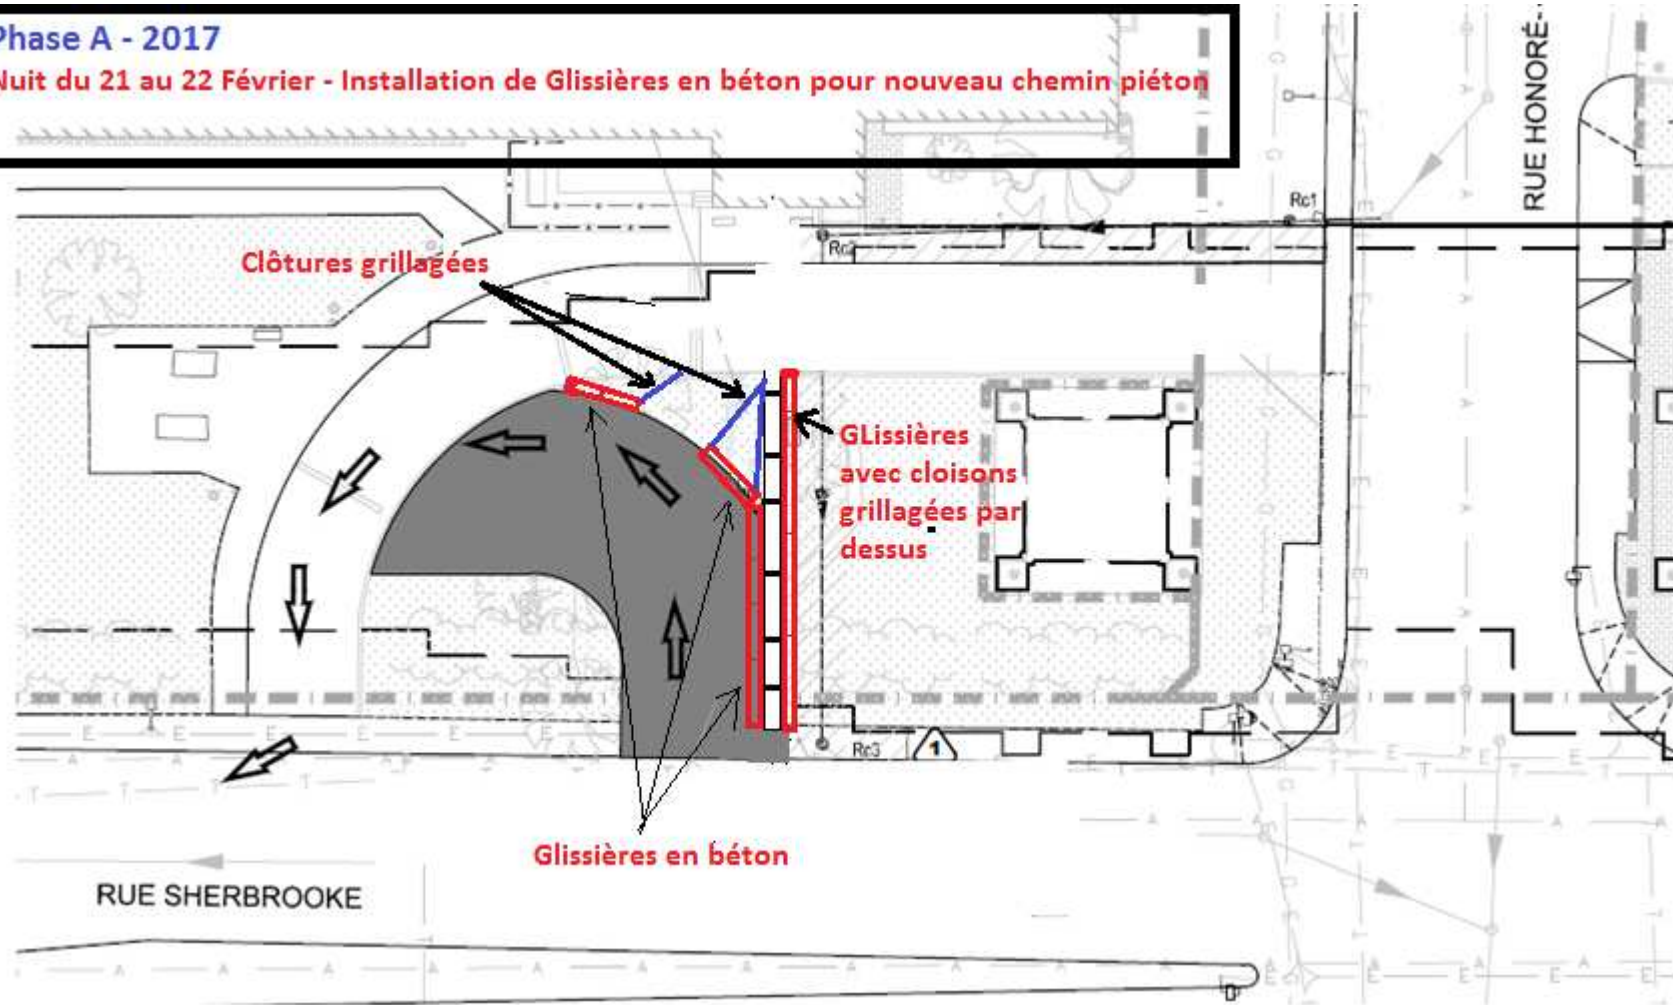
Phase A - 2017
Nuit du 21 au 22 Février - Installation de Glissières en béton pour nouveau chemin piéton

RUE HONORÉ-

Rc1

Rc2

Clôtures grillagées

GLissières avec cloisons grillagées par dessus

Rc3

1

Glissières en béton

RUE SHERBROOKE